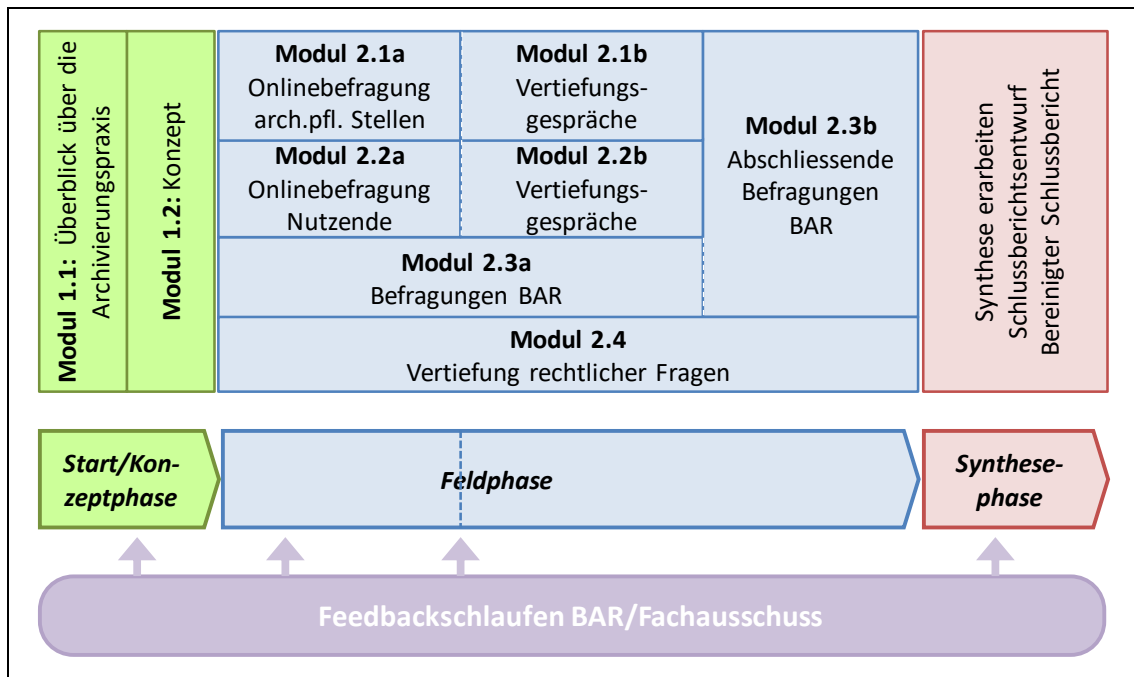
Modul 1.1: Überblick über die Archivierungspraxis

Modul 1.2: Konzept

**Modul 2.1a**
Onlinebefragung arch.pfl. Stellen

**Modul 2.1b**
Vertiefungsgespräche

**Modul 2.2a**
Onlinebefragung Nutzende

**Modul 2.2b**
Vertiefungsgespräche

**Modul 2.3b**
Abschliessende Befragungen BAR

**Modul 2.3a**
Befragungen BAR

**Modul 2.4**
Vertiefung rechtlicher Fragen

Synthese erarbeiten
Schlussberichtsentwurf
Bereinigter Schlussbericht

Start/Konzeptphase

Feldphase

Synthesephase

Feedbackschlaufen BAR/Fachausschuss